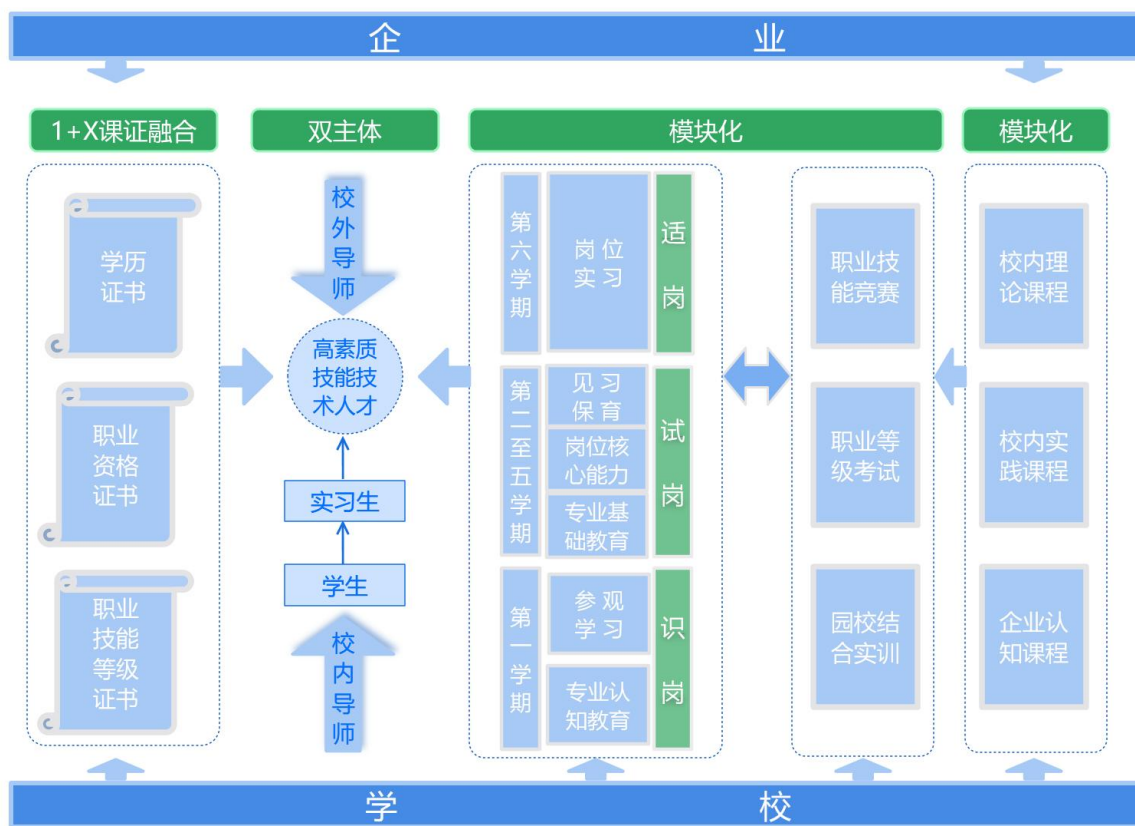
企 业

1+X课证融合

学历证书

职业资格证书

职业技能等级证书

双主体

校外导师

高素质技能技术人才

实习生

学生

校内导师

模块化

第六学期

岗位实习

适岗

第二至五学期

见习保育

岗位核心能力

专业基础教育

试岗

第一学期

参观学习

专业认知教育

识岗

职业技能竞赛

职业等级考试

园校结合实训

模块化

校内理论课程

校内实践课程

企业认知课程

学 校